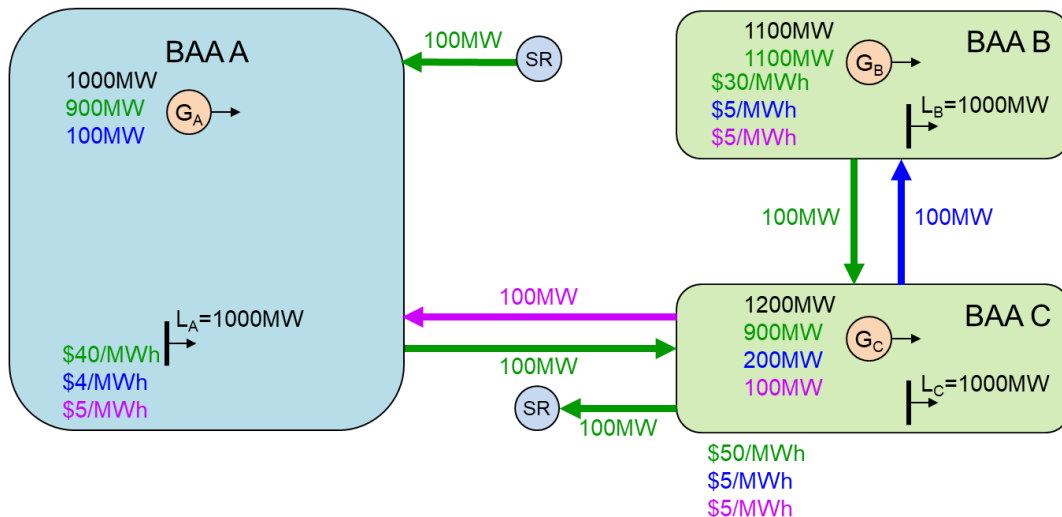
BAA A

1000MW
900MW
100MW

$G_A$

$L_A$=1000MW

$40/MWh
$4/MWh
$5/MWh

100MW

SR

BAA B

1100MW
1100MW
$30/MWh
$5/MWh
$5/MWh

$G_B$

$L_B$=1000MW

100MW

100MW

100MW

100MW

BAA C

1200MW
900MW
200MW
100MW

$G_C$

$L_C$=1000MW

SR

100MW

$50/MWh
$5/MWh
$5/MWh